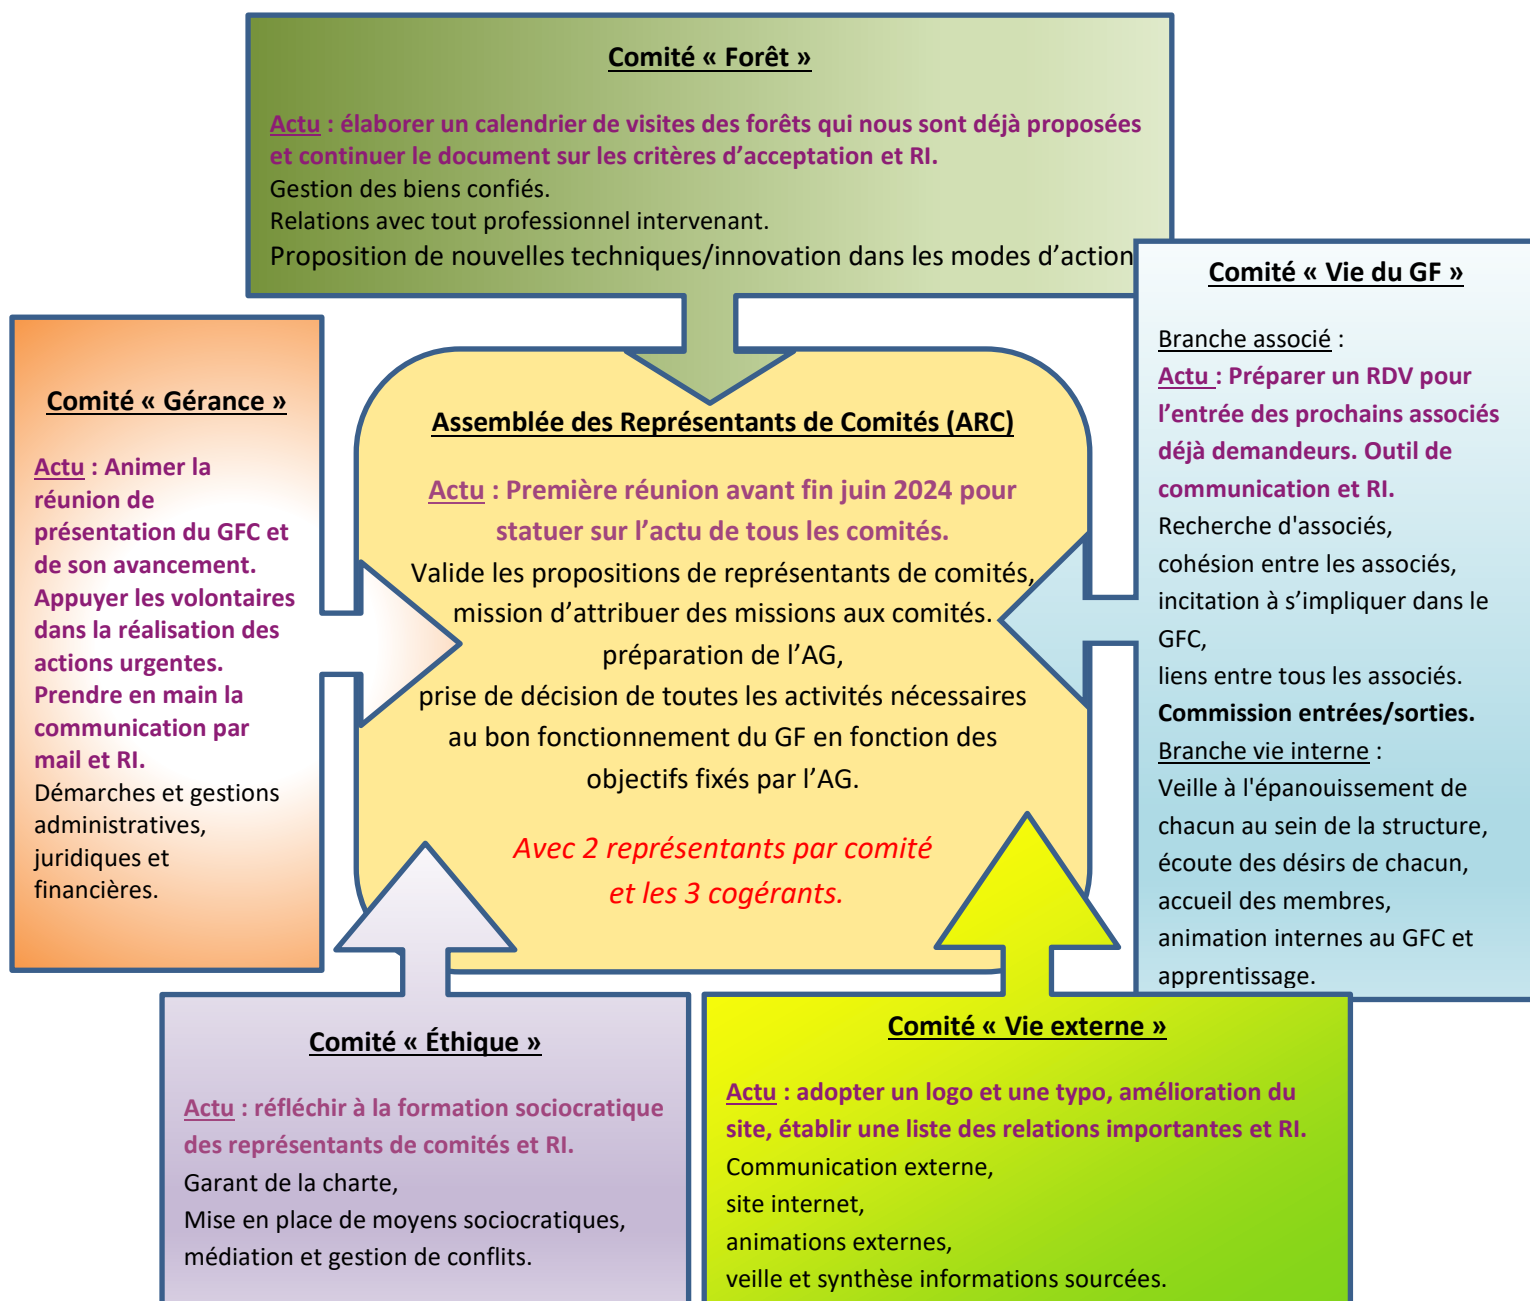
Comité « Forêt »

Actu : élaborer un calendrier de visites des forêts qui nous sont déjà proposées et continuer le document sur les critères d'acceptation et RI.
Gestion des biens confiés.
Relations avec tout professionnel intervenant.
Proposition de nouvelles techniques/innovation dans les modes d'action

Comité « Gérance »

Actu : Animer la réunion de présentation du GFC et de son avancement. Appuyer les volontaires dans la réalisation des actions urgentes. Prendre en main la communication par mail et RI.
Démarches et gestions administratives, juridiques et financières.

Assemblée des Représentants de Comités (ARC)

Actu : Première réunion avant fin juin 2024 pour statuer sur l'actu de tous les comités.
Valide les propositions de représentants de comités, mission d'attribuer des missions aux comités.
préparation de l'AG,
prise de décision de toutes les activités nécessaires au bon fonctionnement du GF en fonction des objectifs fixés par l'AG.

Avec 2 représentants par comité et les 3 cogérants.

Comité « Vie du GF »

Branche associé :
Actu : Préparer un RDV pour l'entrée des prochains associés déjà demandeurs. Outil de communication et RI.
Recherche d'associés,
cohésion entre les associés,
incitation à s'impliquer dans le GFC,
liens entre tous les associés.
Commission entrées/sorties.
Branche vie interne :
Veille à l'épanouissement de chacun au sein de la structure,
écoute des désirs de chacun,
accueil des membres,
animation internes au GFC et apprentissage.

Comité « Éthique »

Actu : réfléchir à la formation sociocratique des représentants de comités et RI.
Garant de la charte,
Mise en place de moyens sociocratiques,
médiation et gestion de conflits.

Comité « Vie externe »

Actu : adopter un logo et une typo, amélioration du site, établir une liste des relations importantes et RI.
Communication externe,
site internet,
animations externes,
veille et synthèse informations sourcées.